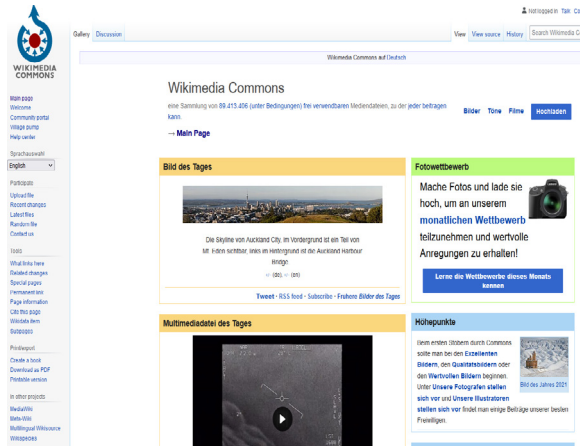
Not logged in Talk Co

WIKIMEDIA COMMONS

Gallery Discussion

View View source History Search Wikimedia C

Wikimedia Commons auf Deutsch

Main page
Welcome
Community portal
Village pump
Help center

Sprachauswahl
English

Participate
Upload file
Recent changes
Latest files
Random file
Contact us

Tools
What links here
Related changes
Special pages
Permanent link
Page information
Cite this page
Wikidata item
Subpages

Print/export
Create a book
Download as PDF
Printable version

In other projects
MediaWiki
Meta-Wiki
Multilingual Wikisource
Wikispecies

Wikimedia Commons

eine Sammlung von 89.413.406 (unter Bedingungen) frei verwendbaren Mediendateien, zu der jeder beitragen kann

→ Main Page

Bilder Töne Filme Hochladen

Bild des Tages

Die Skyline von Auckland City. Im Vordergrund ist ein Teil von Mt. Eden sichtbar, links im Hintergrund ist die Auckland Harbour Bridge.

(de) (en)

Tweet · RSS feed · Subscribe · Frühere Bilder des Tages

Fotowettbewerb

Mache Fotos und lade sie hoch, um an unserem monatlichen Wettbewerb teilzunehmen und wertvolle Anregungen zu erhalten!

Lerne die Wettbewerbe dieses Monats kennen

Multimediadatei des Tages

Höhepunkte

Beim ersten Stöbern durch Commons sollte man bei den Exzellenten Bildern, den Qualitätsbildern oder den Wertvollen Bildern beginnen. Unter Unsere Fotografen stellen sich vor und Unsere Illustratoren stellen sich vor findet man einige Beiträge unserer besten Freiwilligen.

Bild des Jahres 2021